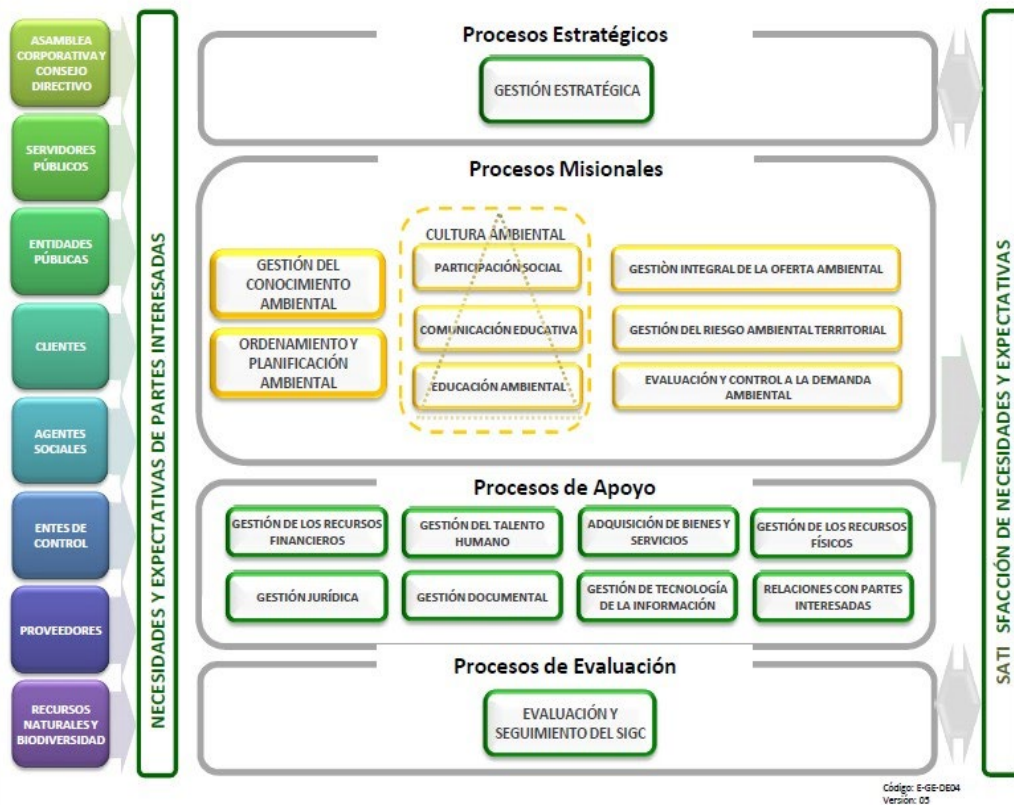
ASAMBLEA CORPORATIVA Y CONSEJO DIRECTIVO

SERVIDORES PÚBLICOS

ENTIDADES PÚBLICAS

CLIENTES

AGENTES SOCIALES

ENTES DE CONTROL

PROVEEDORES

RECURSOS NATURALES Y BIODIVERSIDAD

NECESIDADES Y EXPECTATIVAS DE PARTES INTERESADAS

Procesos Estratégicos

GESTIÓN ESTRATÉGICA

Procesos Misionales

GESTIÓN DEL CONOCIMIENTO AMBIENTAL

ORDENAMIENTO Y PLANIFICACIÓN AMBIENTAL

CULTURA AMBIENTAL

PARTICIPACIÓN SOCIAL

COMUNICACIÓN EDUCATIVA

EDUCACIÓN AMBIENTAL

GESTIÒN INTEGRAL DE LA OFERTA AMBIENTAL

GESTIÓN DEL RIESGO AMBIENTAL TERRITORIAL

EVALUACIÓN Y CONTROL A LA DEMANDA AMBIENTAL

Procesos de Apoyo

GESTIÓN DE LOS RECURSOS FINANCIEROS

GESTIÓN DEL TALENTO HUMANO

ADQUISICIÓN DE BIENES Y SERVICIOS

GESTIÓN DE LOS RECURSOS FÍSICOS

GESTIÓN JURÍDICA

GESTIÓN DOCUMENTAL

GESTIÓN DE TECNOLOGÍA DE LA INFORMACIÓN

RELACIONES CON PARTES INTERESADAS

Procesos de Evaluación

EVALUACIÓN Y SEGUIMIENTO DEL SIGC

SATI SFACCIÓN DE NECESIDADES Y EXPECTATIVAS

Código: E-GE-DE04
Versión: 05